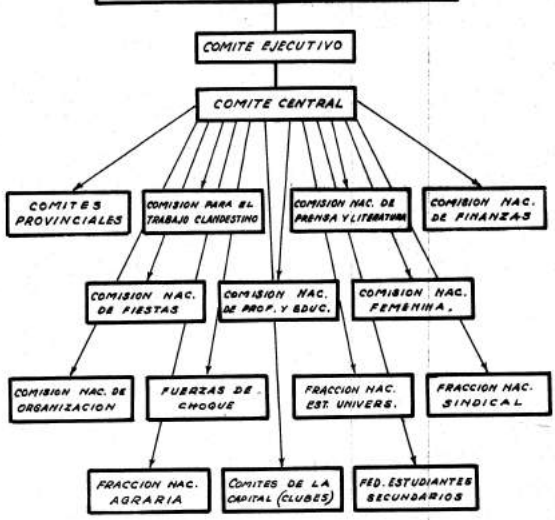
COMITE EJECUTIVO

COMITE CENTRAL

COMITES PROVINCIALES

COMISION PARA EL TRABAJO CLANDESTINO

COMISION NAC. DE PRENSA Y LITERATURA

COMISION NAC. DE FINANZAS

COMISION NAC. DE FIESTAS

COMISION NAC. DE PROF. Y EDUC.

COMISION NAC. FEMENINA.

COMISION NAC. DE ORGANIZACION

FUERZAS DE CHOQUE

FRACCION NAC. EST. UNIVERS.

FRACCION NAC. SINDICAL

FRACCION NAC. AGRARIA

COMITES DE LA CAPITAL (CLUBES)

FED. ESTUDIANTES SECUNDARIOS